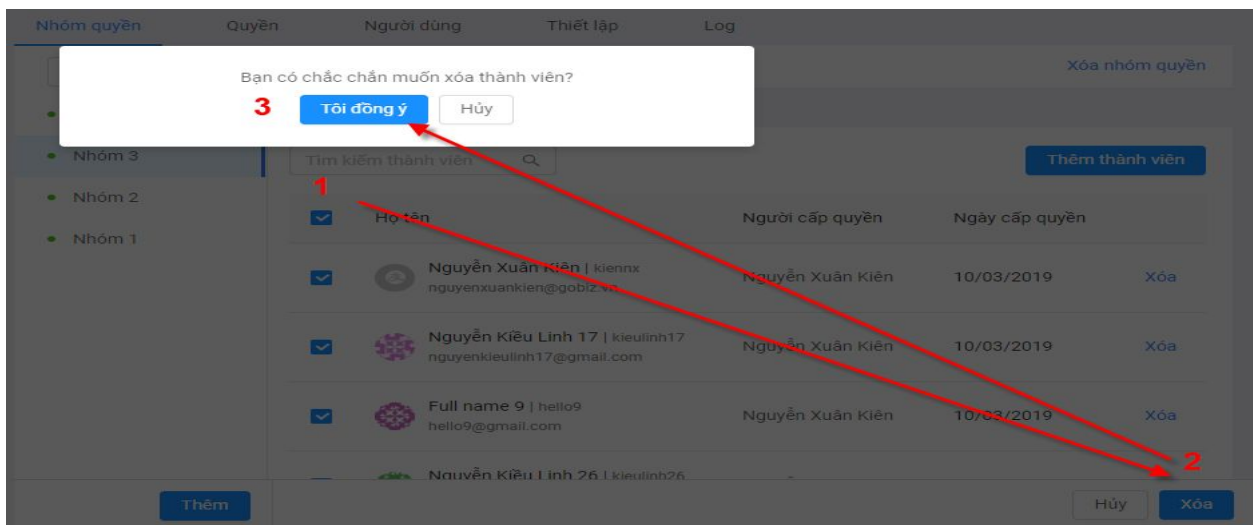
Nhóm quyền Quyền Người dùng Thiết lập Log

Bạn có chắc chắn muốn xóa thành viên?

3 Tôi đồng ý Hủy

Xóa nhóm quyền

Nhóm 3
Nhóm 2
Nhóm 1

Tìm kiếm thành viên

Thêm thành viên

1

| | Họ tên | Người cấp quyền | Ngày cấp quyền | |
|---|---|---|---|---|
| | Nguyễn Xuân Kiên \| kiennx nguyenxuankien@gobiz.vn | Nguyễn Xuân Kiên | 10/03/2019 | Xóa |
| | Nguyễn Kiều Linh 17 \| kieulinh17 nguyenkieulinh17@gmail.com | Nguyễn Xuân Kiên | 10/03/2019 | Xóa |
| | Full name 9 \| hello9 hello9@gmail.com | Nguyễn Xuân Kiên | 10/03/2019 | Xóa |
| | Nguyễn Kiều Linh 26 \| kieulinh26 | | | |

2

Thêm

Hủy Xóa